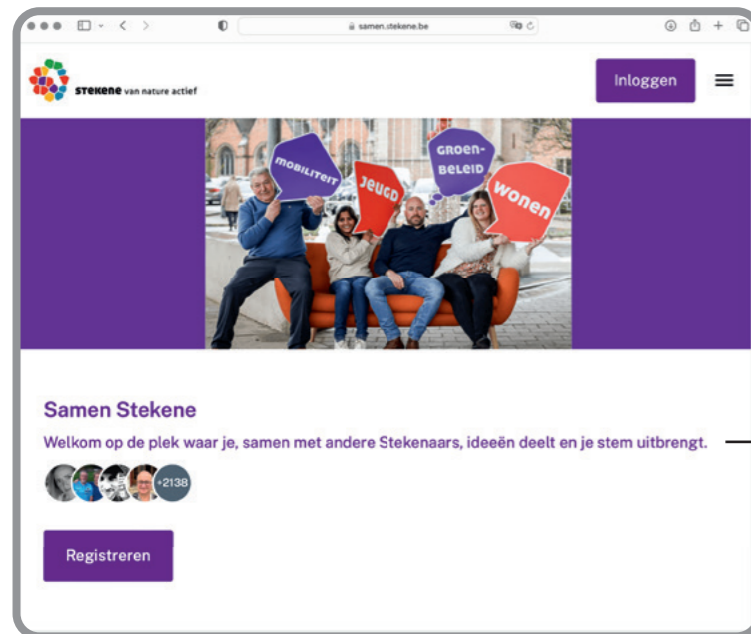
samen.stekene.be

STEKENE van nature actief

Inloggen

MOBILITEIT
JEUGD
GROEN-BELEID
WONEN

Samen Stekene

Welkom op de plek waar je, samen met andere Stekenaars, ideeën deelt en je stem uitbrengt.

+2138

Registreren